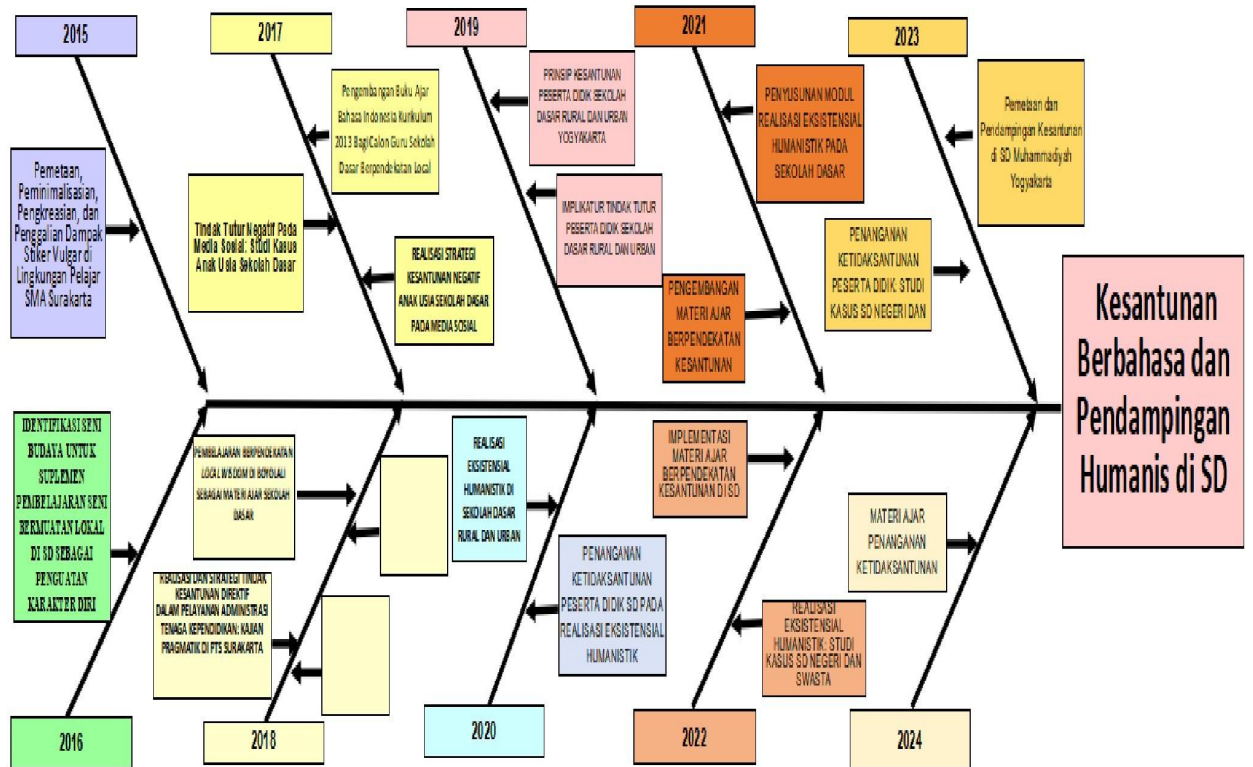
2015

Pemetaan, Peminimalisasian, Pengkreasian, dan Penggalian Dampak Stiker Vulgar di Lingkungan Pelajar SMA Surakarta

2017

Pengembangan Buku Ajar Bahasa Indonesia Kurikulum 2013 Bagi Calon Guru Sekolah Dasar Berpendekatan Local

Tindak Tutur Negatif Pada Media Sosial: Studi Kasus Anak Usia Sekolah Dasar

REALISASI STRATEGI KESANTUNAN NEGATIF ANAK USIA SEKOLAH DASAR PADA MEDIA SOSIAL

2019

PRINSIP KESANTUNAN PESERTA DIDIK SEKOLAH DASAR RURAL DAN URBAN YOGYAKARTA

IMPLIKATUR TINDAK TUTUR PESERTA DIDIK SEKOLAH DASAR RURAL DAN URBAN

2021

PENYUSUNAN MODUL REALISASI EKSISTENSIAL HUMANISTIK PADA SEKOLAH DASAR

PENGEMBANGAN MATERI AJAR BERPENDEKATAN KESANTUNAN

2023

Pemetaan dan Pendampingan Kesantunan di SD Muhammadiyah Yogyakarta

PENANGANAN KETIDAKSANTUNAN PESERTA DIDIK: STUDI KASUS SD NEGERI DAN

Kesantunan Berbahasa dan Pendampingan Humanis di SD

IDENTIFIKASI SENI BUDAYA UNTUK SUPLEMEN PEMBELAJARAN SENI BERMUATAN LOKAL DI SD SEBAGAI PENGUATAN KARAKTER DIRI

PEMBELAJARAN BERPENDEKATAN LOCAL WISDOM DI BOYOLALI SEBAGAI MATERI AJAR SEKOLAH DASAR

REALISASI DAN STRATEGI TINDAK KESANTUNAN DIREKTIF DALAM PELAYANAN ADMINISTRASI TENAGA KEPENDIDIKAN: KAJIAN PRAGMATIK DI PTS SURAKARTA

REALISASI EKSISTENSIAL HUMANISTIK DI SEKOLAH DASAR RURAL DAN URBAN

PENANGANAN KETIDAKSANTUNAN PESERTA DIDIK SD PADA REALISASI EKSISTENSIAL HUMANISTIK

IMPLEMENTASI MATERI AJAR BERPENDEKATAN KESANTUNAN DI SD

REALISASI EKSISTENSIAL HUMANISTIK: STUDI KASUS SD NEGERI DAN SWASTA

MATERI AJAR PENANGANAN KETIDAKSANTUNAN

2016

2018

2020

2022

2024